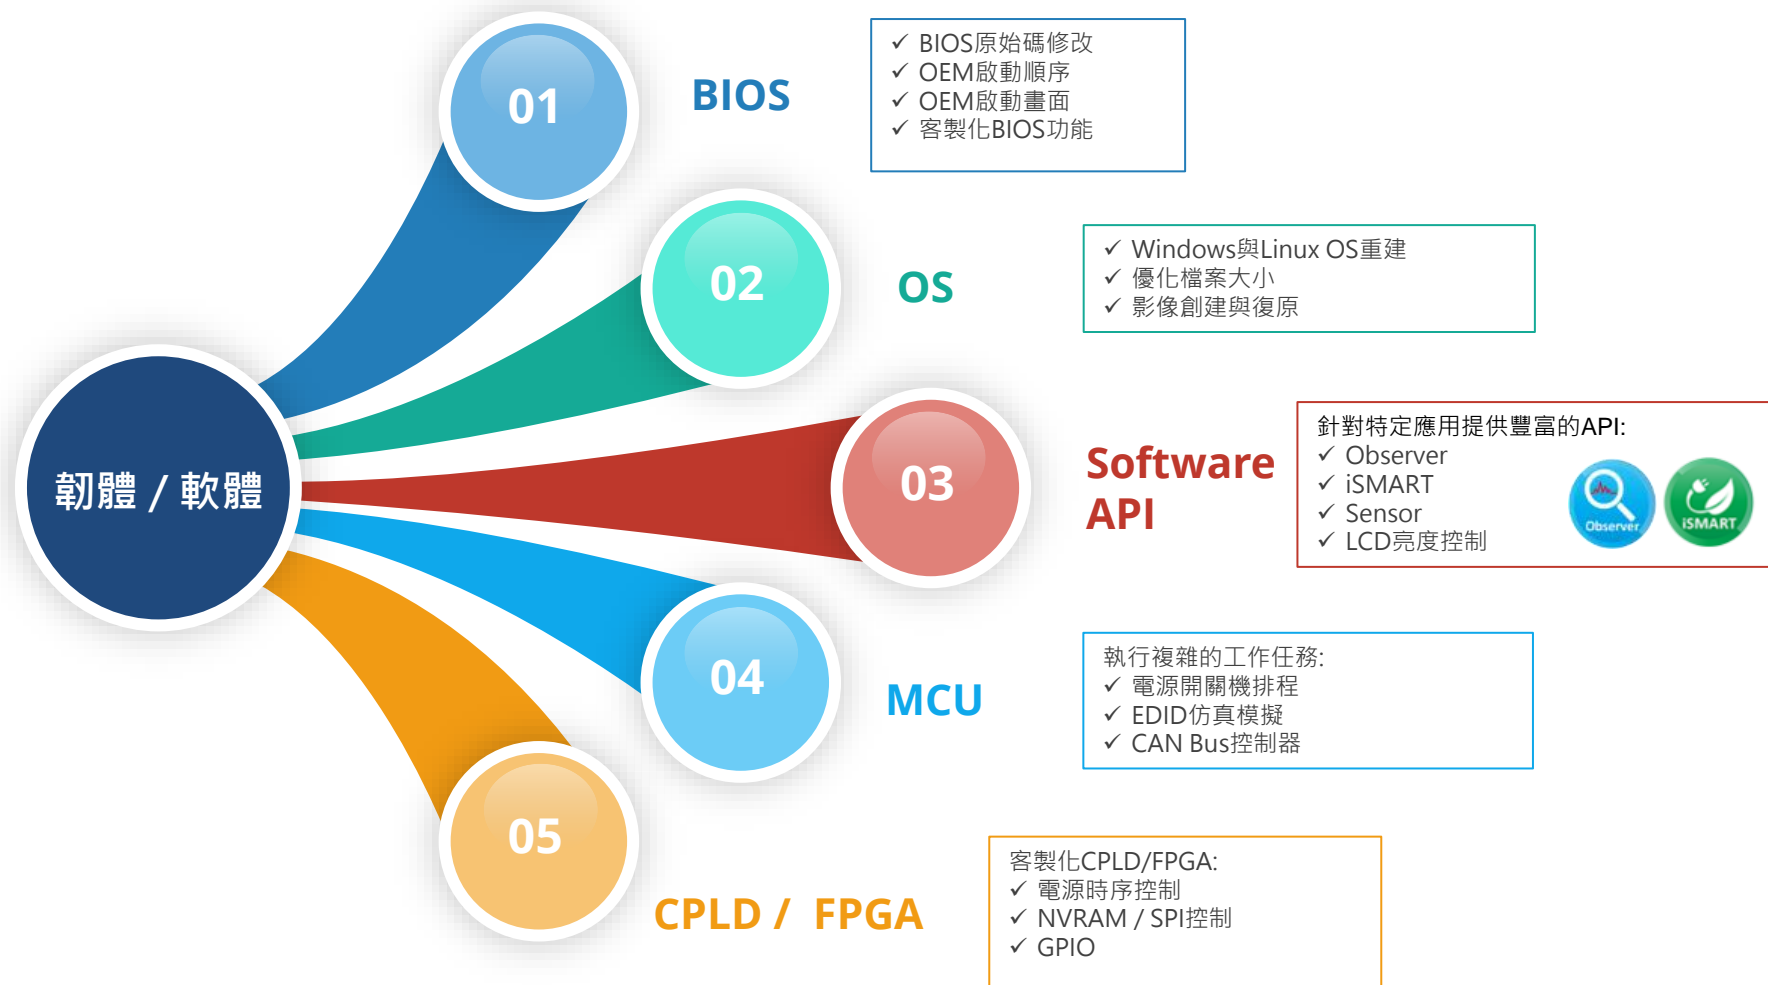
韌體 / 軟體

01

BIOS

✓ BIOS原始碼修改
✓ OEM啟動順序
✓ OEM啟動畫面
✓ 客製化BIOS功能

02

OS

✓ Windows與Linux OS重建
✓ 優化檔案大小
✓ 影像創建與復原

03

Software API

針對特定應用提供豐富的API:
✓ Observer
✓ iSMART
✓ Sensor
✓ LCD亮度控制

Observer

iSMART

04

MCU

執行複雜的工作任務:
✓ 電源開關機排程
✓ EDID仿真模擬
✓ CAN Bus控制器

05

CPLD / FPGA

客製化CPLD/FPGA:
✓ 電源時序控制
✓ NVRAM / SPI控制
✓ GPIO